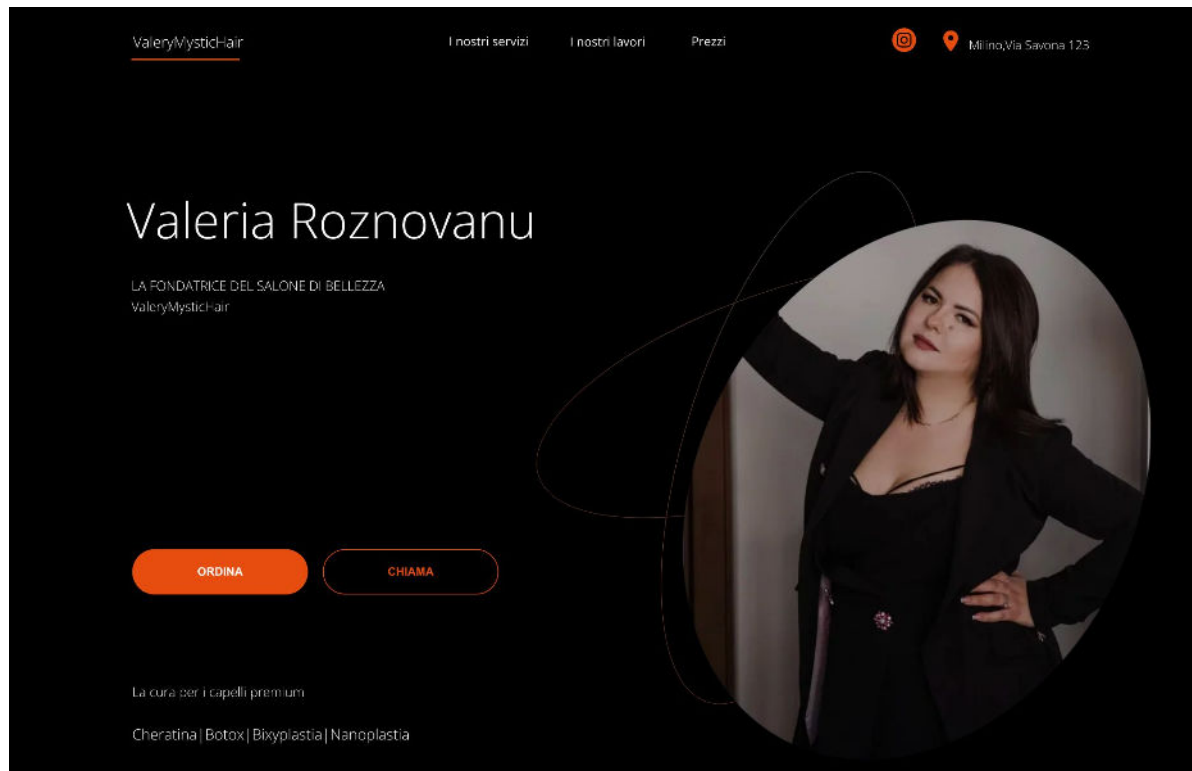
ValeryMysticHair

I nostri servizi I nostri lavori Prezzi

Milino,Via Savona 123

Valeria Roznovanu

LA FONDATRICE DEL SALONE DI BELLEZZA
ValeryMysticHair

ORDINA

CHIAMA

La cura per i capelli premium

Cheratina | Botox | Bixyplastia | Nanoplastia